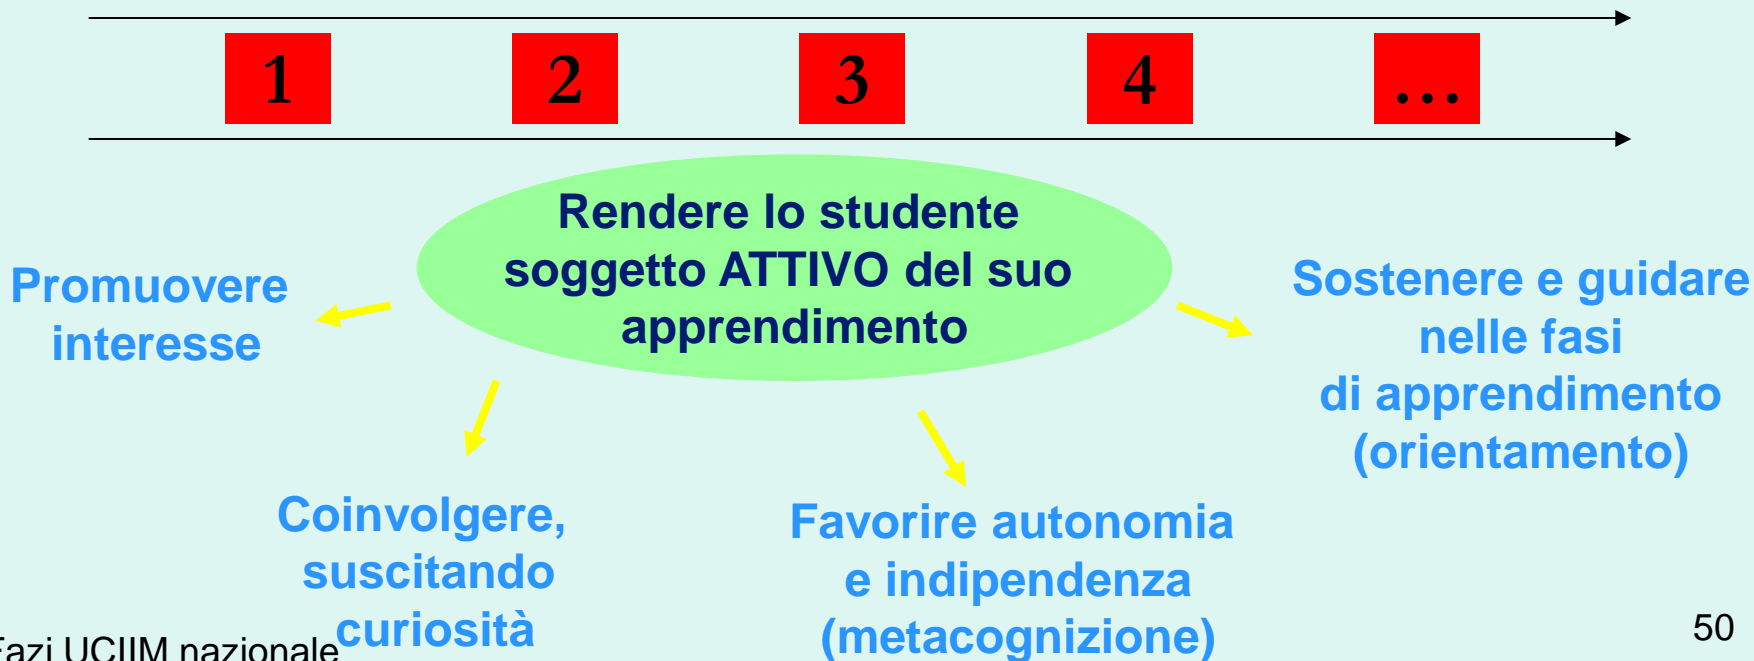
1 2 3 4 …

Rendere lo studente soggetto ATTIVO del suo apprendimento

Promuovere interesse

Sostenere e guidare nelle fasi di apprendimento (orientamento)

Coinvolgere, suscitando curiosità

Favorire autonomia e indipendenza (metacognizione)

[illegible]azi UCIIM nazionale

50